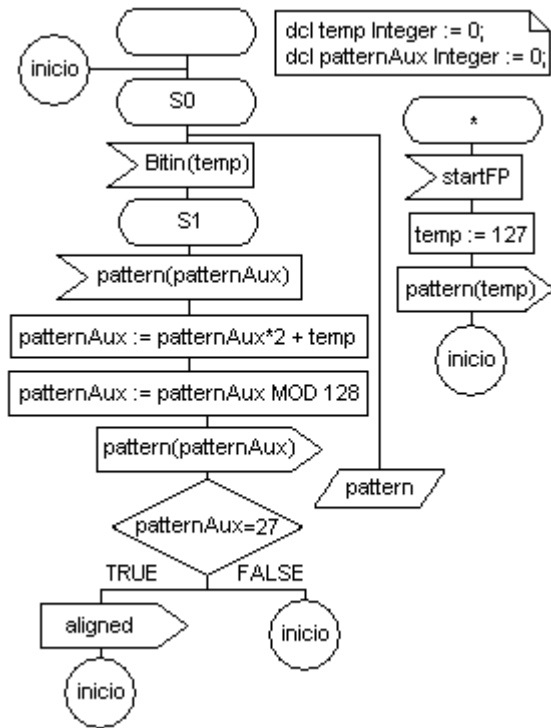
dcl temp Integer := 0;
dcl patternAux Integer := 0;

inicio

S0

Bitin(temp)

S1

pattern(patternAux)

patternAux := patternAux*2 + temp

patternAux := patternAux MOD 128

pattern(patternAux)

patternAux=27

TRUE

FALSE

aligned

inicio

inicio

pattern

*

startFP

temp := 127

pattern(temp)

inicio